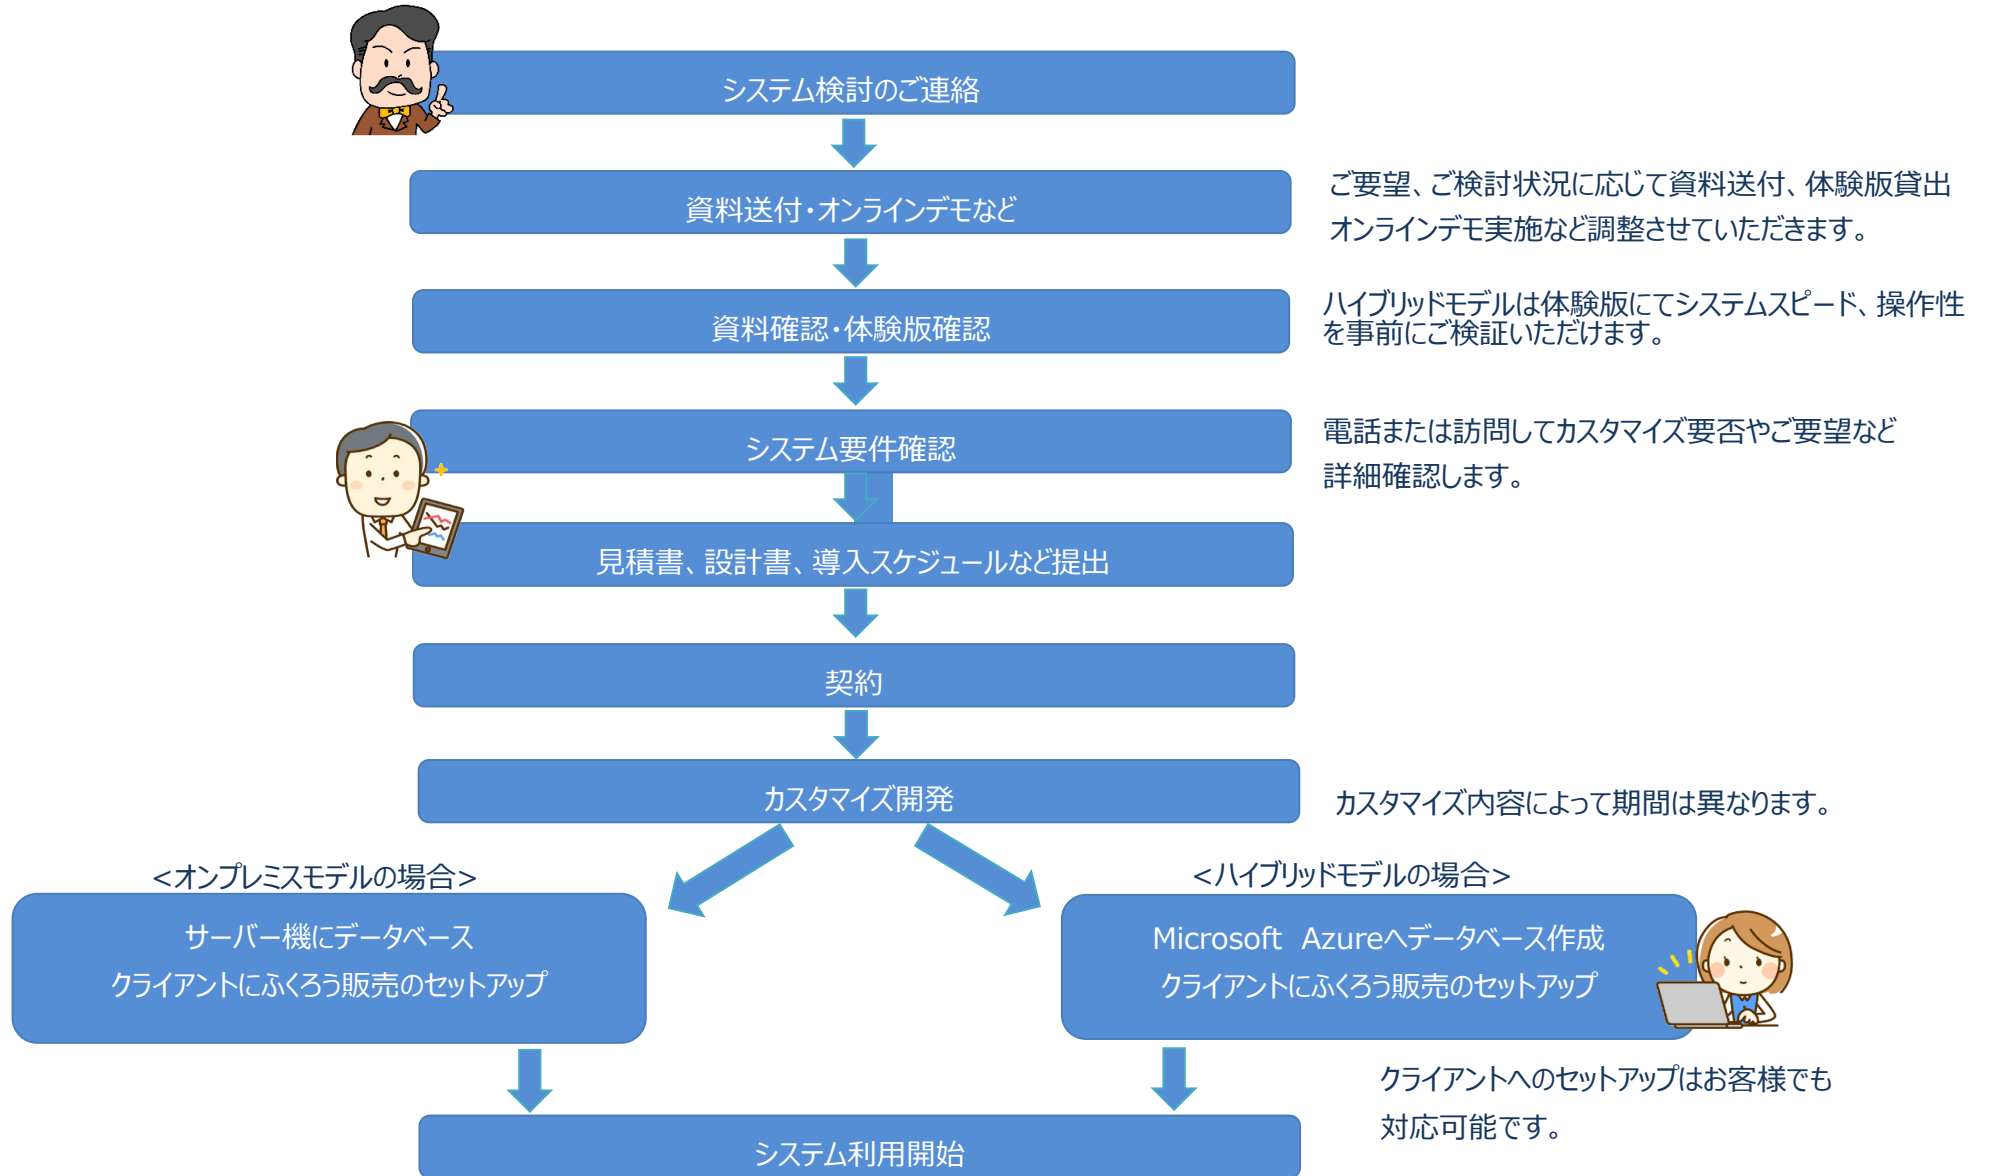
システム検討のご連絡

資料送付・オンラインデモなど

ご要望、ご検討状況に応じて資料送付、体験版貸出オンラインデモ実施など調整させていただきます。

資料確認・体験版確認

ハイブリッドモデルは体験版にてシステムスピード、操作性を事前にご検証いただけます。

システム要件確認

電話または訪問してカスタマイズ要否やご要望など詳細確認します。

見積書、設計書、導入スケジュールなど提出

契約

カスタマイズ開発

カスタマイズ内容によって期間は異なります。

<オンプレミスモデルの場合>

サーバー機にデータベース
クライアントにふくろう販売のセットアップ

<ハイブリッドモデルの場合>

Microsoft Azureへデータベース作成
クライアントにふくろう販売のセットアップ

クライアントへのセットアップはお客様でも対応可能です。

システム利用開始